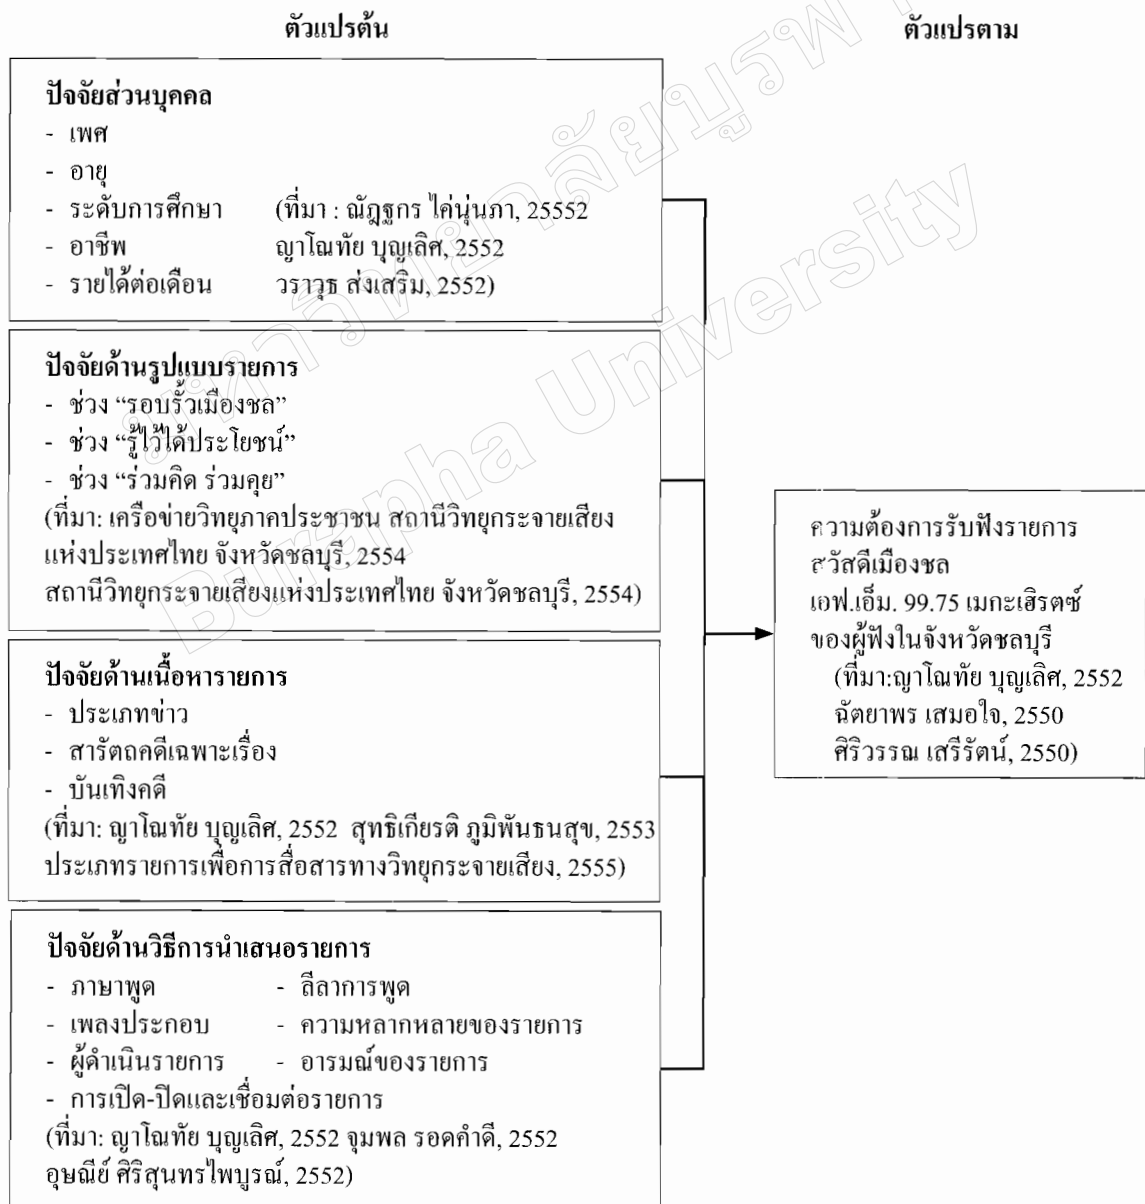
ตัวแปรต้น

ตัวแปรตาม

ปัจจัยส่วนบุคคล
- เพศ
- อายุ
- ระดับการศึกษา (ที่มา : ณัฏฐกร ไค่นุ่นภา, 25552
- อาชีพ ญาโณทัย บุญเลิศ, 2552
- รายได้ต่อเดือน วราวุธ ส่งเสริม, 2552)

ปัจจัยด้านรูปแบบรายการ
- ช่วง "รอบรั้วเมืองชล"
- ช่วง "รู้ไว้ได้ประโยชน์"
- ช่วง "ร่วมคิด ร่วมคุย"
(ที่มา: เครือข่ายวิทยุภาคประชาชน สถานีวิทยุกระจายเสียงแห่งประเทศไทย จังหวัดชลบุรี, 2554
สถานีวิทยุกระจายเสียงแห่งประเทศไทย จังหวัดชลบุรี, 2554)

ปัจจัยด้านเนื้อหารายการ
- ประเภทข่าว
- สารัตถคดีเฉพาะเรื่อง
- บันเทิงคดี
(ที่มา: ญาโณทัย บุญเลิศ, 2552 สุทธิเกียรติ ภูมิพันธนสุข, 2553
ประเภทรายการเพื่อการสื่อสารทางวิทยุกระจายเสียง, 2555)

ปัจจัยด้านวิธีการนำเสนอรายการ
- ภาษาพูด - ลีลาการพูด
- เพลงประกอบ - ความหลากหลายของรายการ
- ผู้ดำเนินรายการ - อารมณ์ของรายการ
- การเปิด-ปิดและเชื่อมต่อรายการ
(ที่มา: ญาโณทัย บุญเลิศ, 2552 จุมพล รอดคำดี, 2552
อุษณีย์ ศิริสุนทรไพบูรณ์, 2552)

ความต้องการรับฟังรายการสวัสดีเมืองชล เอฟ.เอ็ม. 99.75 เมกะเฮิรตซ์ ของผู้ฟังในจังหวัดชลบุรี
(ที่มา:ญาโณทัย บุญเลิศ, 2552
ฉัตยาพร เสมอใจ, 2550
ศิริวรรณ เสรีรัตน์, 2550)

Burapha University